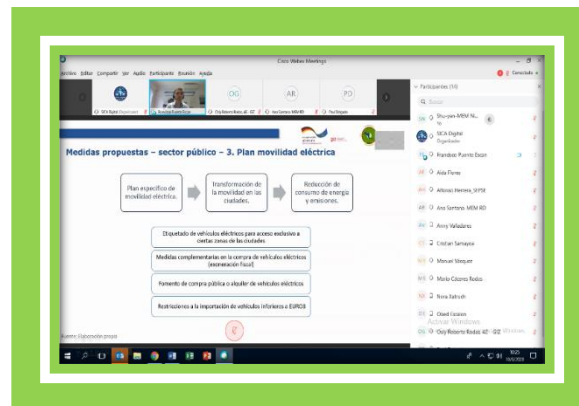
Cisco Webex Meetings

Archivo Editar Compartir Ver Audio Participante Reunión Ayuda

Conectado

DG AR PO

Participantes (14)

Buscar

Shu-yen MEM N...

NCA Digital Organizador

Prandeep Puento Escan

Aida Flores

Alfonso Herrera_SEPSI

Ana Santana MEM RD

Anny Valladares

Cristian Samayoa

Manuel Vásquez

Mario Cáceres Rodas

Nora Bahruth

Oskel Vásquez

Ody Roberto Rodas AZ

Activar Windows

Medidas propuestas – sector público – 3. Plan movilidad eléctrica

Plan específico de movilidad eléctrica.

Transformación de la movilidad en las ciudades.

Reducción de consumo de energía y emisiones.

Etiquetado de vehículos eléctricos para acceso exclusivo a ciertas zonas de las ciudades

Medidas complementarias en la compra de vehículos eléctricos (exoneración fiscal)

Fomento de compra pública o alquiler de vehículos eléctricos

Restricciones a la importación de vehículos inferiores a EURO3

Fuente: Elaboración propia